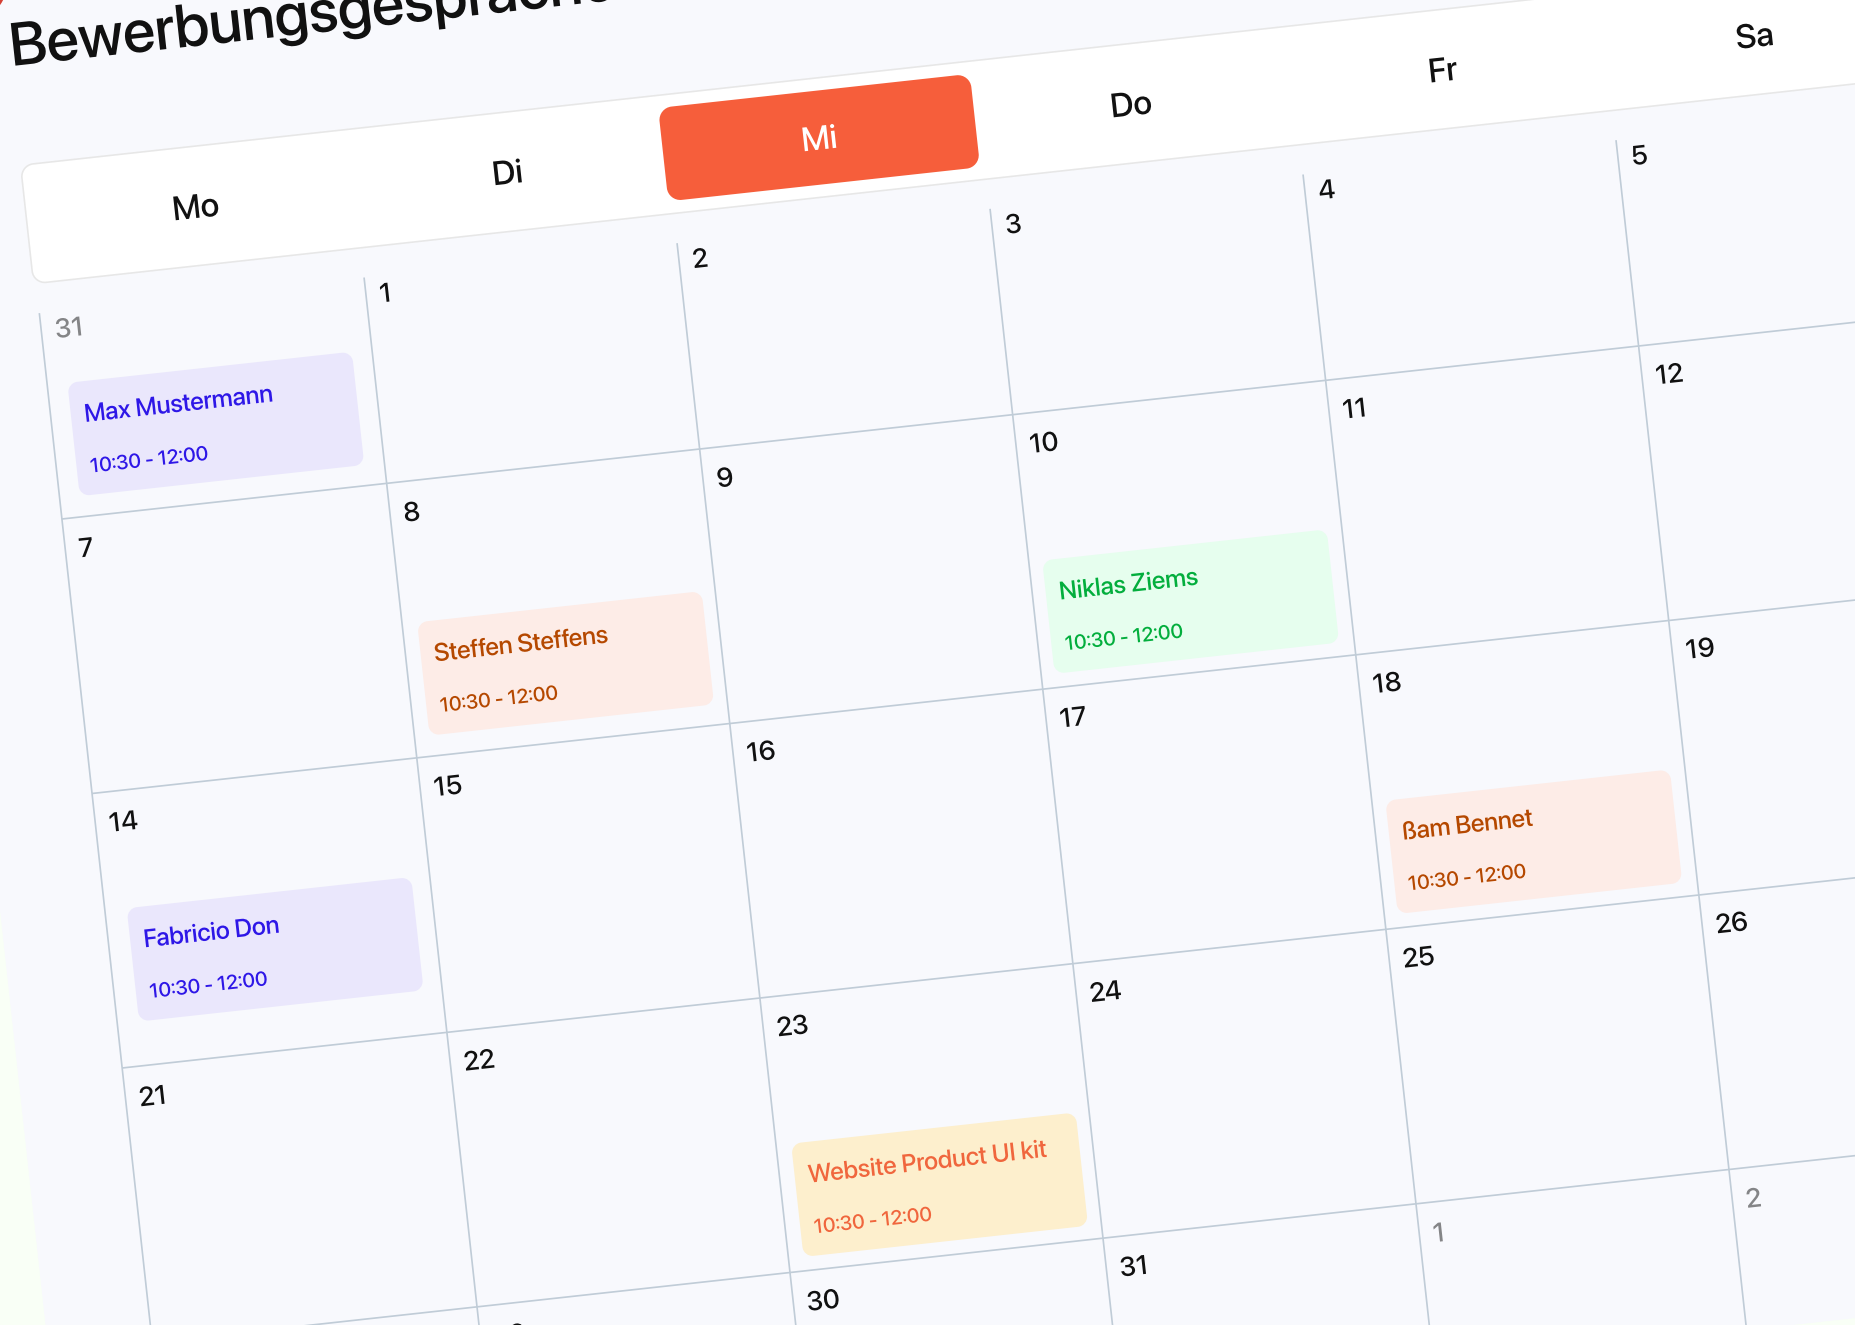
Bewerbungsgespräche

| Mo | Di | Mi | Do | Fr | Sa |
|---|---|---|---|---|---|
| 31 Max Mustermann 10:30 - 12:00 | 1 | 2 | 3 | 4 | 5 |
| 7 | 8 Steffen Steffens 10:30 - 12:00 | 9 | 10 Niklas Ziems 10:30 - 12:00 | 11 | 12 |
| 14 Fabricio Don 10:30 - 12:00 | 15 | 16 | 17 | 18 ßam Bennet 10:30 - 12:00 | 19 |
| 21 | 22 | 23 Website Product UI kit 10:30 - 12:00 | 24 | 25 | 26 |
| | | 30 | 31 | 1 | 2 |